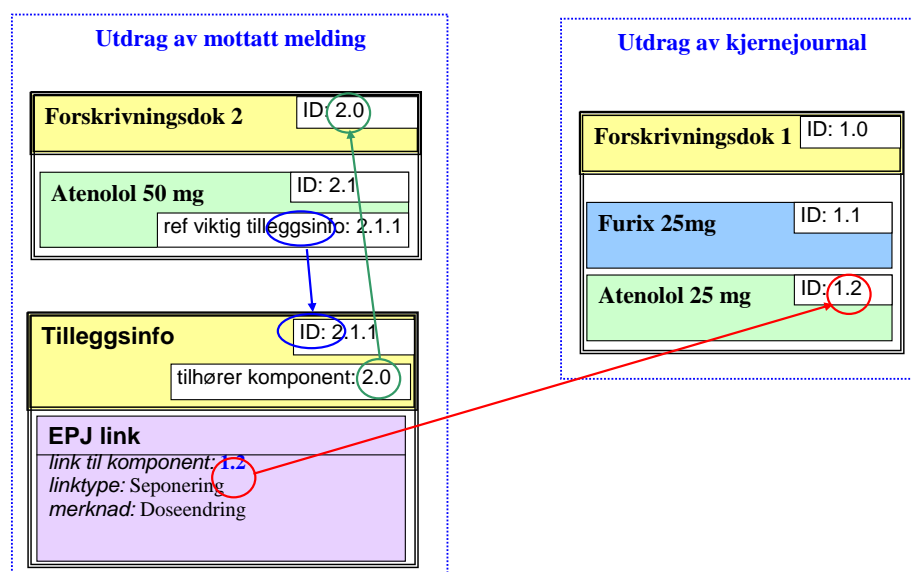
Utdrag av mottatt melding

Forskrivningsdok 2
ID: 2.0

Atenolol 50 mg
ID: 2.1
ref viktig tilleggsinfo: 2.1.1

Tilleggsinfo
ID: 2.1.1
tilhører komponent: 2.0

EPJ link
*link til komponent:* 1.2
*linktype:* Seponering
*merknad:* Doseendring

Utdrag av kjernejournal

Forskrivningsdok 1
ID: 1.0

Furix 25mg
ID: 1.1

Atenolol 25 mg
ID: 1.2